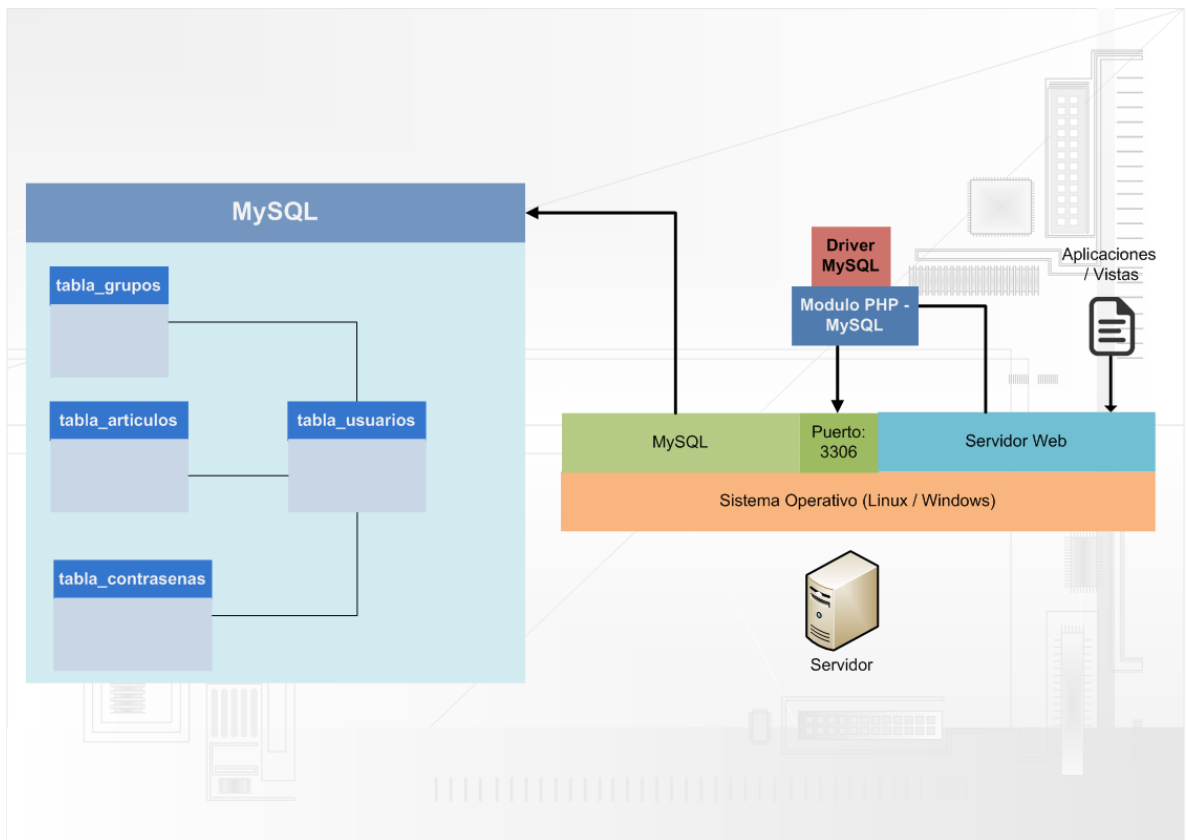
MySQL

tabla_grupos

tabla_articulos

tabla_usuarios

tabla_contrasenas

Driver MySQL

Modulo PHP - MySQL

Aplicaciones / Vistas

MySQL

Puerto: 3306

Servidor Web

Sistema Operativo (Linux / Windows)

Servidor